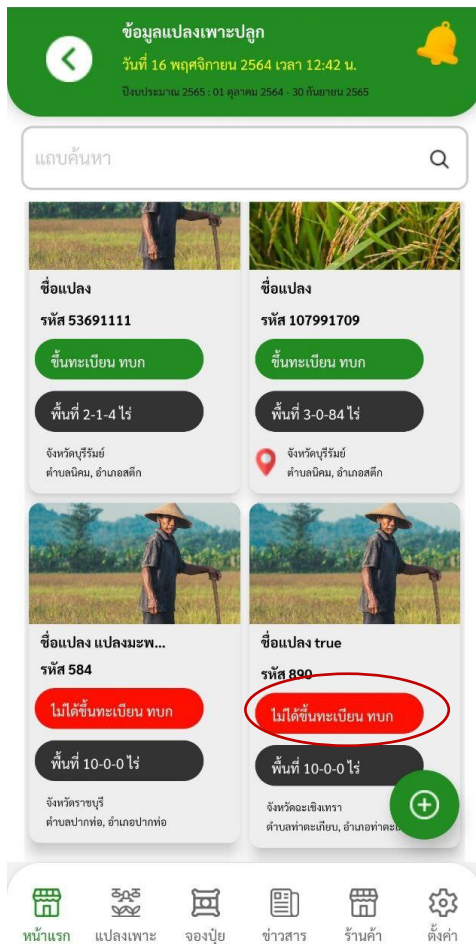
ข้อมูลแปลงเพาะปลูก
วันที่ 16 พฤศจิกายน 2564 เวลา 12:42 น.
ปีงบประมาณ 2565 : 01 ตุลาคม 2564 - 30 กันยายน 2565

แถบค้นหา

ชื่อแปลง
รหัส 53691111
ขึ้นทะเบียน ทบก
พื้นที่ 2-1-4 ไร่
จังหวัดบุรีรัมย์
ตำบลนิคม, อำเภอสตึก

ชื่อแปลง
รหัส 107991709
ขึ้นทะเบียน ทบก
พื้นที่ 3-0-84 ไร่
จังหวัดบุรีรัมย์
ตำบลนิคม, อำเภอสตึก

ชื่อแปลง แปลงมะพ...
รหัส 584
ไม่ได้ขึ้นทะเบียน ทบก
พื้นที่ 10-0-0 ไร่
จังหวัดราชบุรี
ตำบลปากท่อ, อำเภอปากท่อ

ชื่อแปลง true
รหัส 890
ไม่ได้ขึ้นทะเบียน ทบก
พื้นที่ 10-0-0 ไร่
จังหวัดฉะเชิงเทรา
ตำบลท่าตะเกียบ, อำเภอท่าตะเ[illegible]

หน้าแรก
แปลงเพาะ
จองปุ๋ย
ข่าวสาร
ร้านค้า
ตั้งค่า